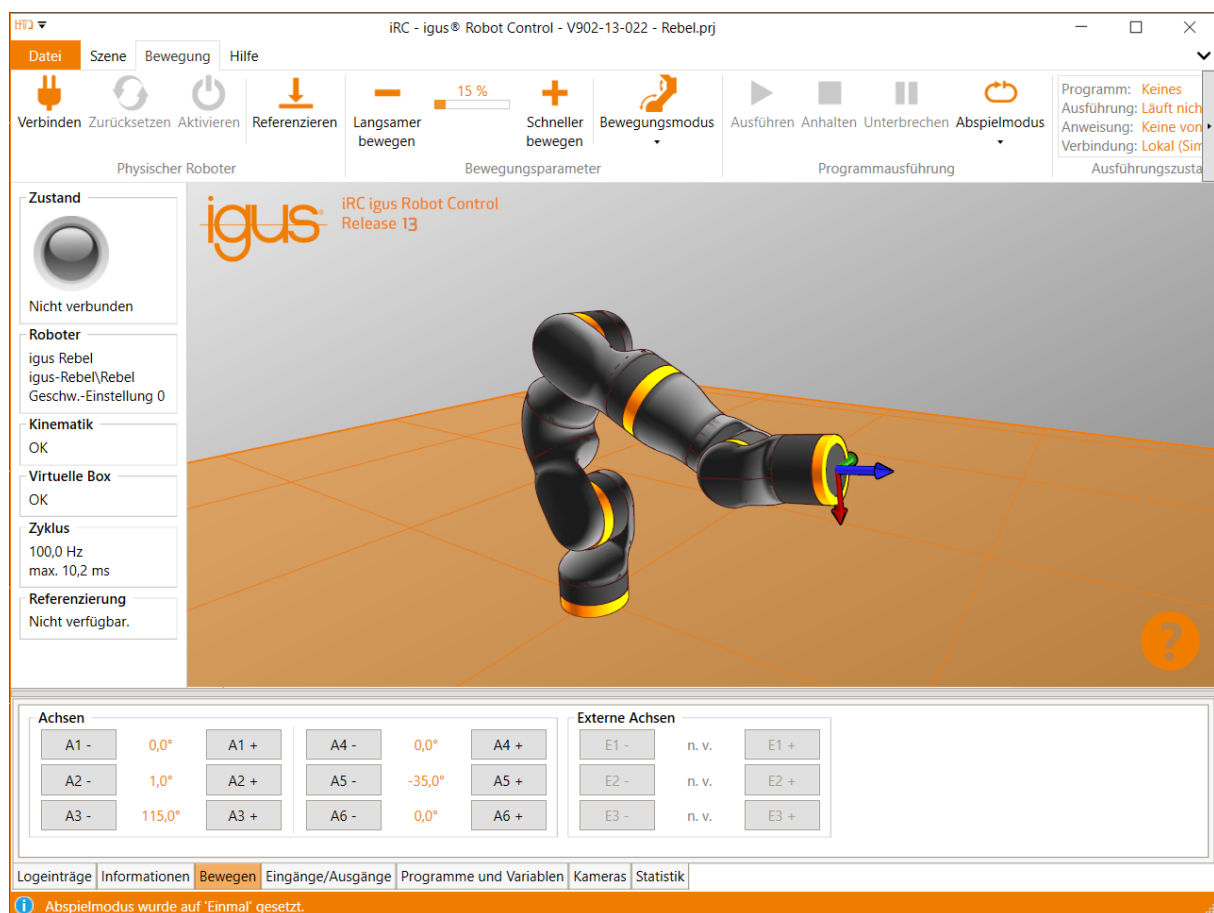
iRC - igus® Robot Control - V902-13-022 - Rebel.prj

Datei Szene Bewegung Hilfe

Verbinden Zurücksetzen Aktivieren Referenzieren
Physischer Roboter

Langsamer bewegen 15 % Schneller bewegen Bewegungsmodus
Bewegungsparameter

Ausführen Anhalten Unterbrechen Abspielmodus
Programmausführung

Programm: Keines
Ausführung: Läuft nich
Anweisung: Keine von
Verbindung: Lokal (Sim
Ausführungszusta

Zustand
Nicht verbunden

Roboter
igus Rebel
igus-Rebel\Rebel
Geschw.-Einstellung 0

Kinematik
OK

Virtuelle Box
OK

Zyklus
100,0 Hz
max. 10,2 ms

Referenzierung
Nicht verfügbar.

igus®

iRC igus Robot Control
Release 13

?

Achsen
| A1 - | 0,0° | A1 + | A4 - | 0,0° | A4 + |
|---|---|---|---|---|---|
| A2 - | 1,0° | A2 + | A5 - | -35,0° | A5 + |
| A3 - | 115,0° | A3 + | A6 - | 0,0° | A6 + |

Externe Achsen
| E1 - | n. v. | E1 + |
|---|---|---|
| E2 - | n. v. | E2 + |
| E3 - | n. v. | E3 + |

Logeinträge Informationen Bewegen Eingänge/Ausgänge Programme und Variablen Kameras Statistik

Abspielmodus wurde auf 'Einmal' gesetzt.